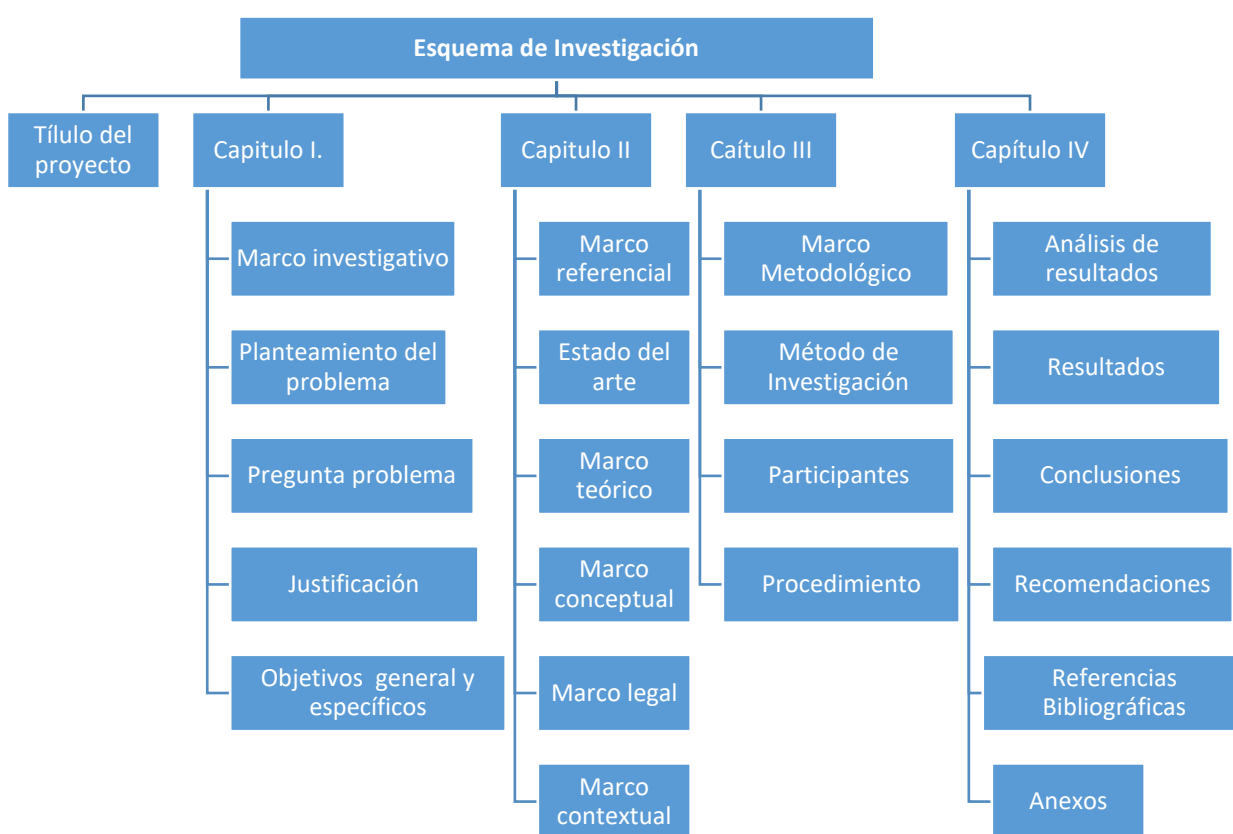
Esquema de Investigación

Tílulo del proyecto

Capitulo I.

Marco investigativo

Planteamiento del problema

Pregunta problema

Justificación

Objetivos general y específicos

Capitulo II

Marco referencial

Estado del arte

Marco teórico

Marco conceptual

Marco legal

Marco contextual

Caítulo III

Marco Metodológico

Método de Investigación

Participantes

Procedimiento

Capítulo IV

Análisis de resultados

Resultados

Conclusiones

Recomendaciones

Referencias Bibliográficas

Anexos